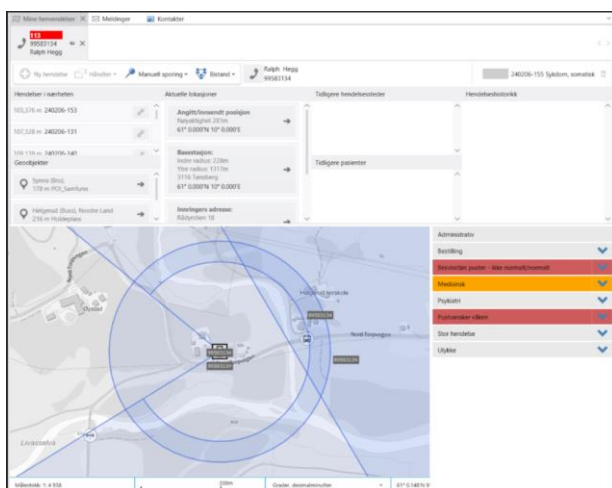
Mine henvendelser × Meldinger Kontakter

113
99583134
Ralph Hegg

Ny hendelse Hendelser Manuell sporing Bistand Ralph Hegg 99583134

240206-155 Sykdom, somatisk

Hendelser i nærheten
103,376 m: 240206-153
107,128 m: 240206-131
109,178 m: 240206-140
Geoobjekter
Synnis (Bus) 178 m POI_Samfunn
Helgesrud (Buss), Nordre Land 216 m Holdeplass

Aktuelle lokasjoner
Angitt/innmeldt posisjon
Nøyaktighet 201m
61° 0.000'N 10° 0.000'E
Basestasjon:
Indre radius: 228m
Ytre radius: 1317m
3116 Tønsberg
61° 0.000'N 10° 0.000'E
Innringers adresse:
Rådyrsken 18

Tidligere hendelsessteder
Tidligere pasienter

Hendelseshistorikk

Helgesrud kirkeskole
Nord-Torpvegen
Dysset
Lisaassetra

Administrativ
Bestilling
Bevisstløs pustet - ikke normalt/normalt
Medisinsk
Psykiatri
Pustevansker vilkren
Stor hendelse
Ulykke

Målestokk: 1:4 938
200m
Grader, desimalminutter
61° 0.148'N 9°